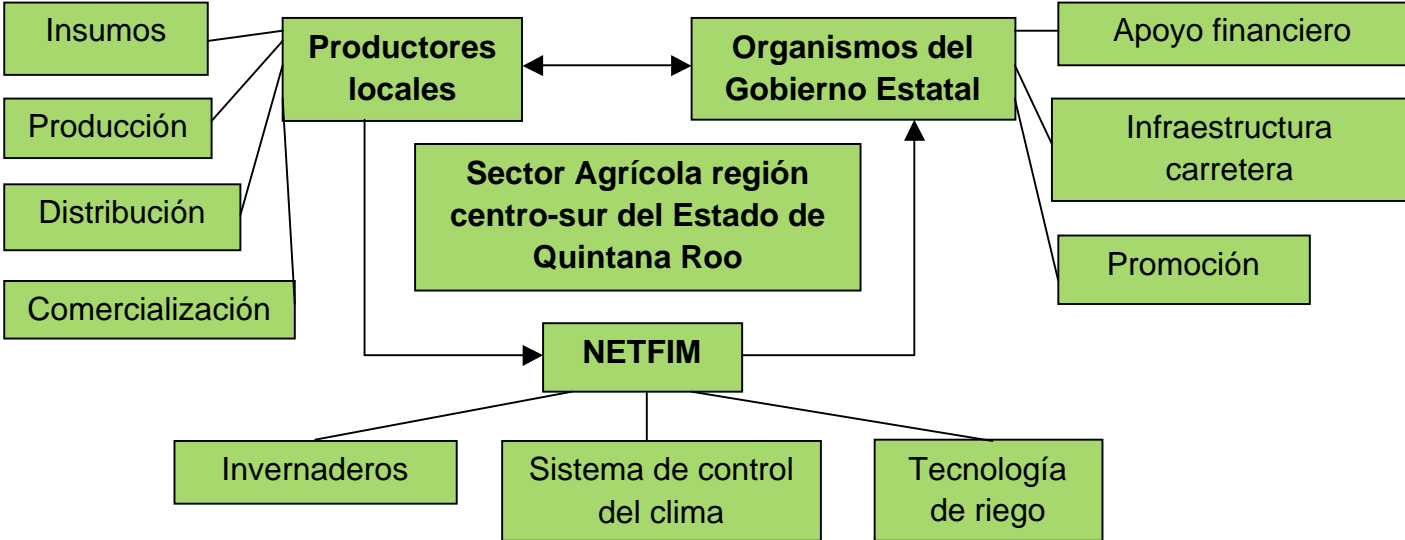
Insumos

Producción

Distribución

Comercialización

Productores locales

Organismos del Gobierno Estatal

Apoyo financiero

Infraestructura carretera

Promoción

Sector Agrícola región centro-sur del Estado de Quintana Roo

NETFIM

Invernaderos

Sistema de control del clima

Tecnología de riego